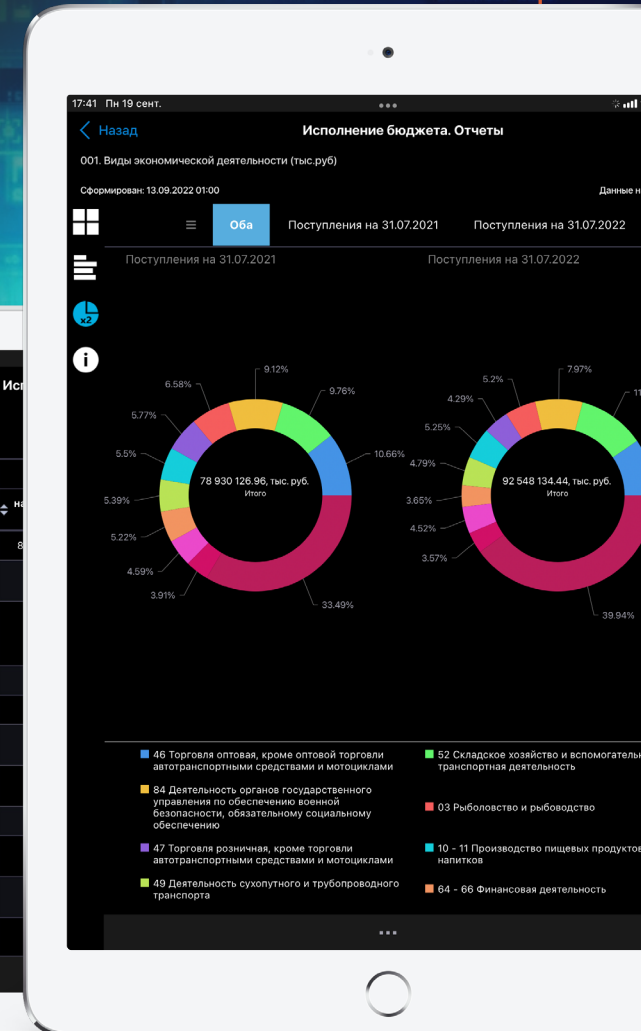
17:41 Пн 19 сент.

Назад

Исполнение бюджета. Отчеты

001. Виды экономической деятельности (тыс.руб)

Сформирован: 13.09.2022 01:00

Данные н

Оба

Поступления на 31.07.2021

Поступления на 31.07.2022

Поступления на 31.07.2021

Поступления на 31.07.2022

9.12%
6.58%
9.76%
5.77%
10.66%
5.5%
78 930 126.96, тыс. руб.
Итого
5.39%
5.22%
4.59%
3.91%
33.49%

7.97%
5.2%
11
4.29%
5.25%
4.79%
92 548 134.44, тыс. руб.
Итого
3.65%
4.52%
3.57%
39.94%

Ис

на

8

x2

46 Торговля оптовая, кроме оптовой торговли автотранспортными средствами и мотоциклами

84 Деятельность органов государственного управления по обеспечению военной безопасности, обязательному социальному обеспечению

47 Торговля розничная, кроме торговли автотранспортными средствами и мотоциклами

49 Деятельность сухопутного и трубопроводного транспорта

52 Складское хозяйство и вспомогатель транспортная деятельность

03 Рыболовство и рыбоводство

10 - 11 Производство пищевых продуктов напитков

64 - 66 Финансовая деятельность

...